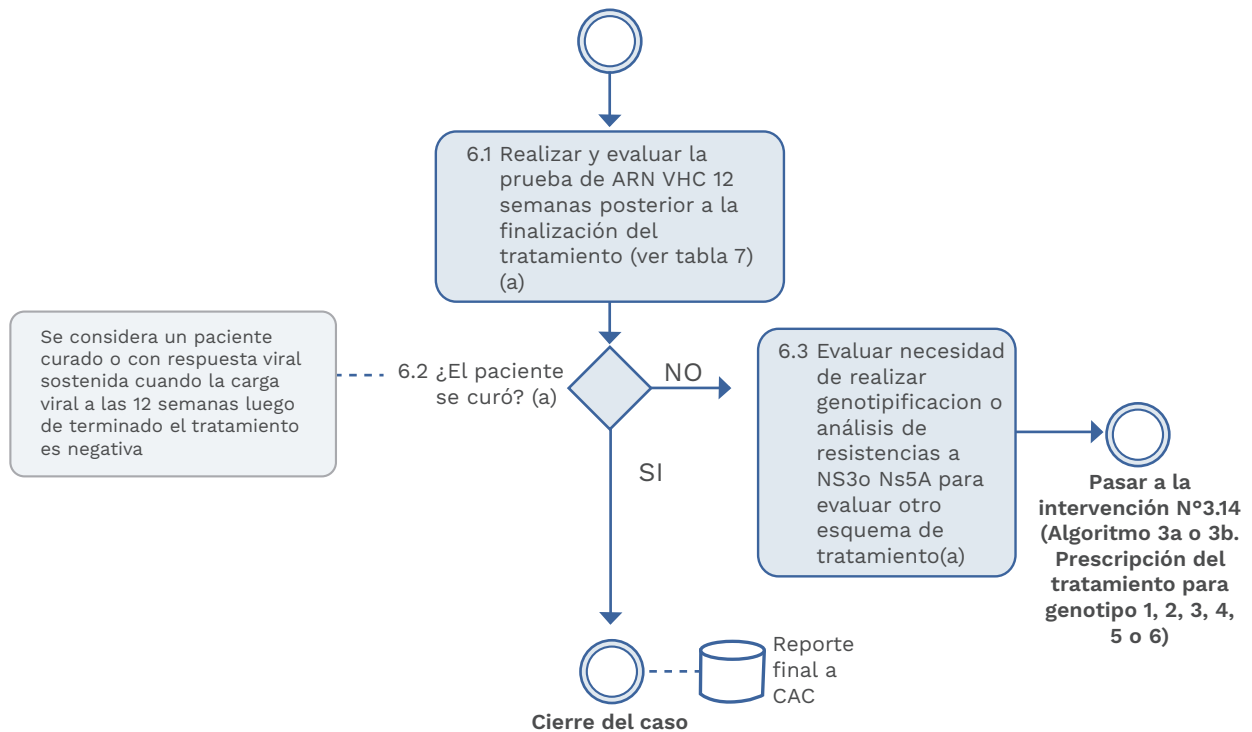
6.1 Realizar y evaluar la prueba de ARN VHC 12 semanas posterior a la finalización del tratamiento (ver tabla 7) (a)

Se considera un paciente curado o con respuesta viral sostenida cuando la carga viral a las 12 semanas luego de terminado el tratamiento es negativa

6.2 ¿El paciente se curó? (a)

NO

6.3 Evaluar necesidad de realizar genotipificacion o análisis de resistencias a NS3o Ns5A para evaluar otro esquema de tratamiento(a)

Pasar a la intervención N°3.14 (Algoritmo 3a o 3b. Prescripción del tratamiento para genotipo 1, 2, 3, 4, 5 o 6)

SI

Reporte final a CAC

Cierre del caso